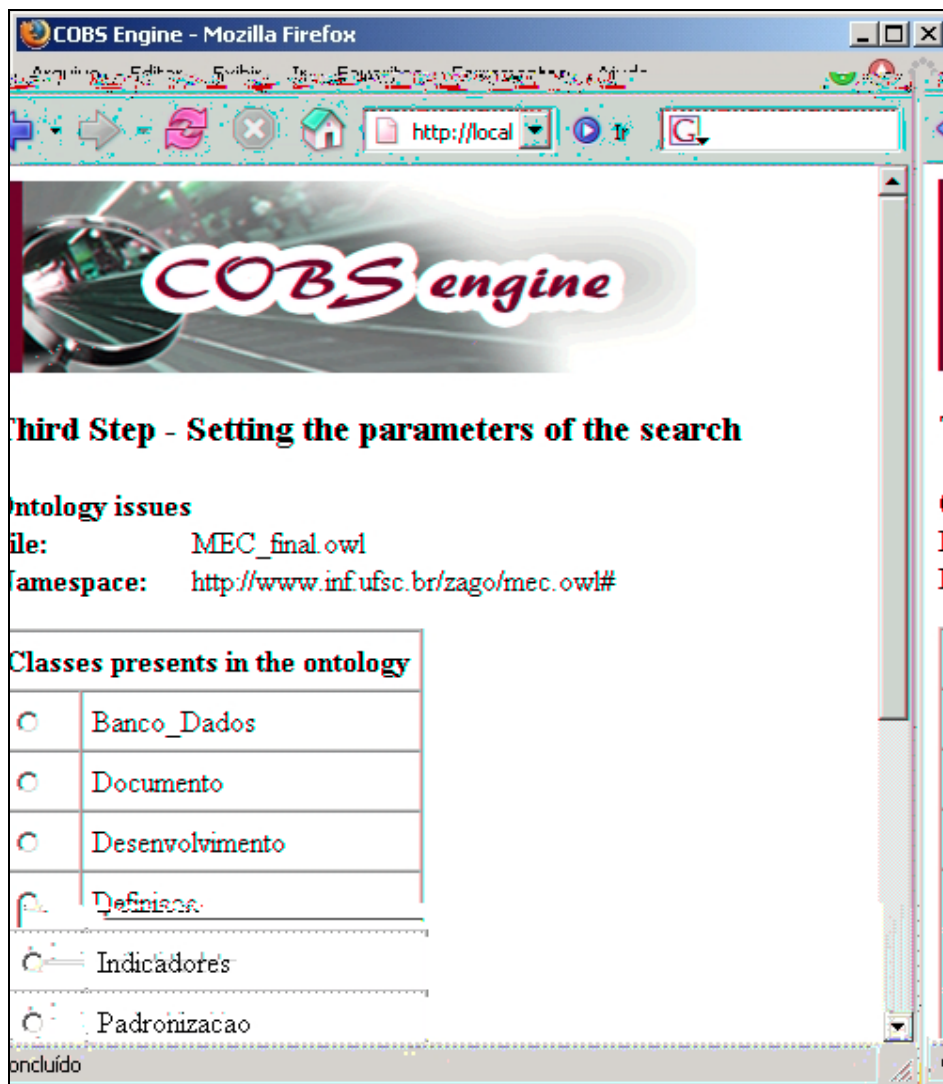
COBS Engine - Mozilla Firefox

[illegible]

http://local

Ir

COBS engine

Third Step - Setting the parameters of the search

Ontology issues
ile: MEC_final.owl
Jamespace: http://www.inf.ufsc.br/zago/mec.owl#

| | Classes presents in the ontology |
|---|---|
| | Banco_Dados |
| | Documento |
| | Desenvolvimento |
| | Definicoe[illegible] |
| | Indicadores |
| | Padronizacao |

oncluído